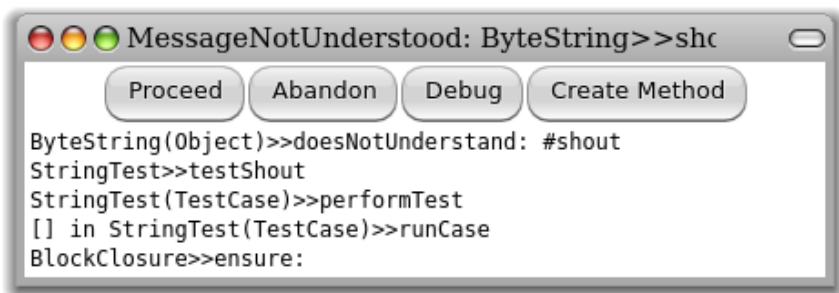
MessageNotUnderstood: ByteString>>shc

Proceed Abandon Debug Create Method

ByteString(Object)>>doesNotUnderstand: #shout
StringTest>>testShout
StringTest(TestCase)>>performTest
[] in StringTest(TestCase)>>runCase
BlockClosure>>ensure: